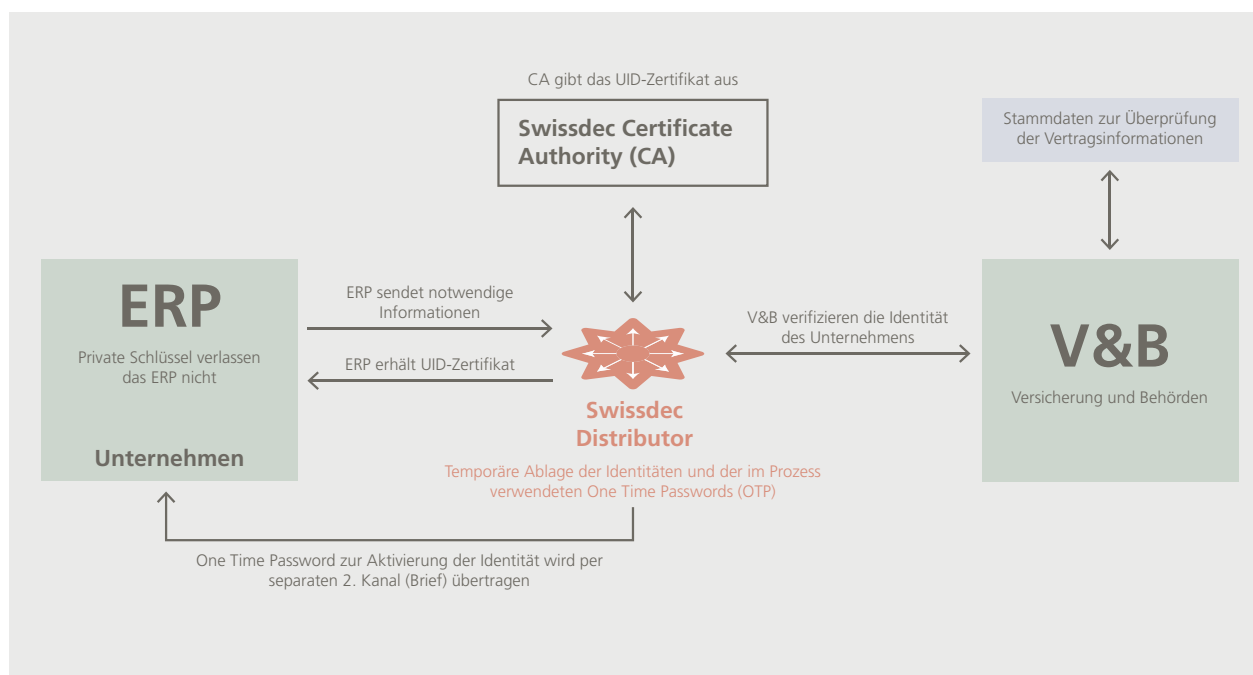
CA gibt das UID-Zertifikat aus

Swissdec Certificate Authority (CA)

Stammdaten zur Überprüfung der Vertragsinformationen

ERP

Private Schlüssel verlassen das ERP nicht

Unternehmen

ERP sendet notwendige Informationen

ERP erhält UID-Zertifikat

Swissdec Distributor

Temporäre Ablage der Identitäten und der im Prozess verwendeten One Time Passwords (OTP)

V&B verifizieren die Identität des Unternehmens

V&B

Versicherung und Behörden

One Time Password zur Aktivierung der Identität wird per separaten 2. Kanal (Brief) übertragen